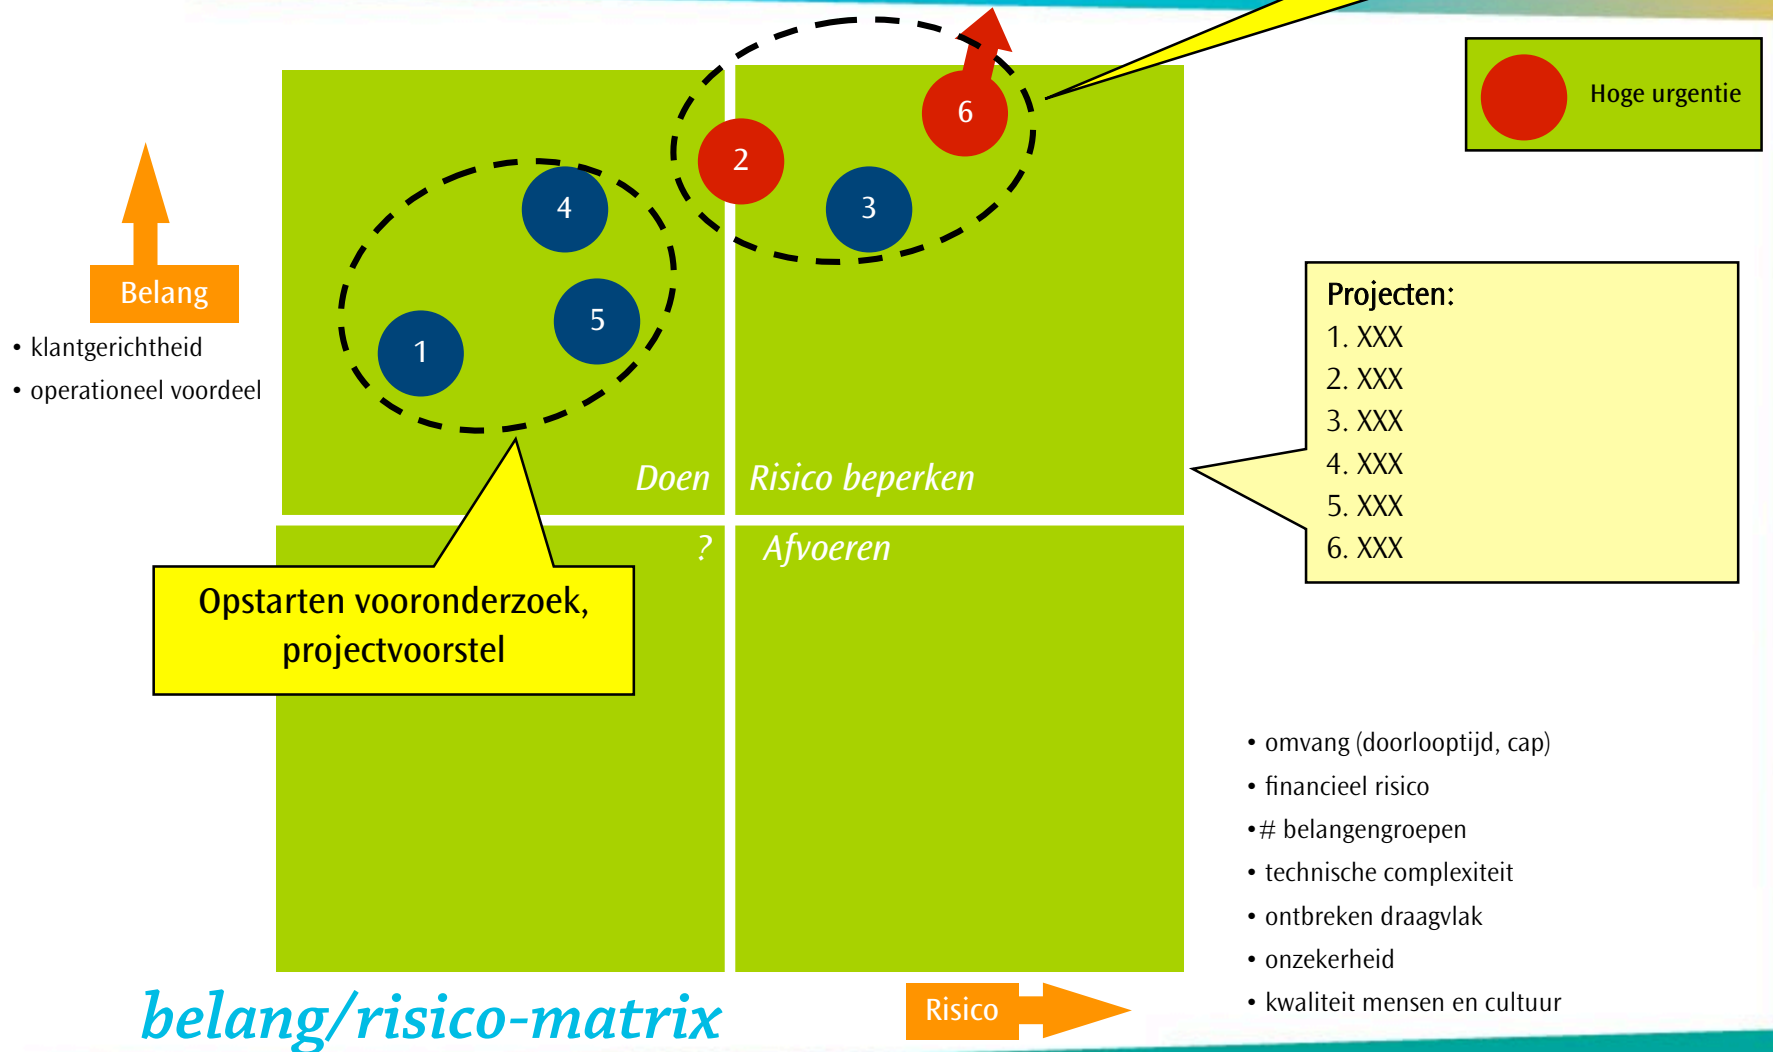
Hoge urgentie

Belang

• klantgerichtheid
• operationeel voordeel

4
2
6
3
5
1

Doen
Risico beperken
?
Afvoeren

Projecten:
1. XXX
2. XXX
3. XXX
4. XXX
5. XXX
6. XXX

Opstarten vooronderzoek, projectvoorstel

• omvang (doorlooptijd, cap)
• financieel risico
•# belangengroepen
• technische complexiteit
• ontbreken draagvlak
• onzekerheid
• kwaliteit mensen en cultuur

belang/risico-matrix

Risico